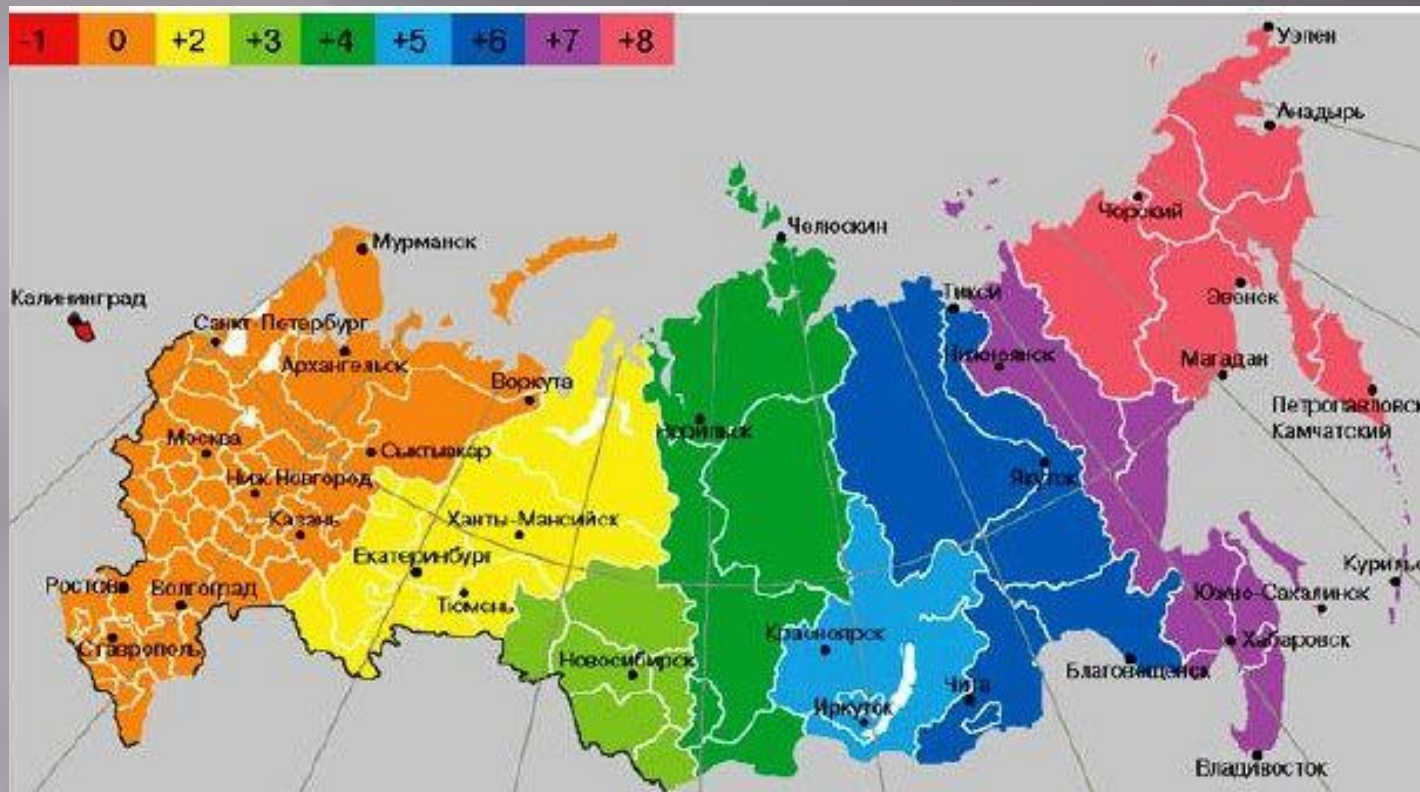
| -1 | 0 | +2 | +3 | +4 | +5 | +6 | +7 | +8 |
|---|---|---|---|---|---|---|---|---|

Уэлен
Анадырь
Челюскин
Чокурдах
Мурманск
Тикси
Калининград
Эвенск
Санкт-Петербург
Нижнеянск
Архангельск
Магадан
Воркута
Петропавловск-Камчатский
Норильск
Москва
Сыктывкар
Якутск
Нижний Новгород
Казань
Ханты-Мансийск
Курильск
Екатеринбург
Ростов
Волгоград
Тюмень
Южно-Сахалинск
Хабаровск
Красноярск
Ставрополь
Новосибирск
Благовещенск
Чита
Иркутск
Владивосток